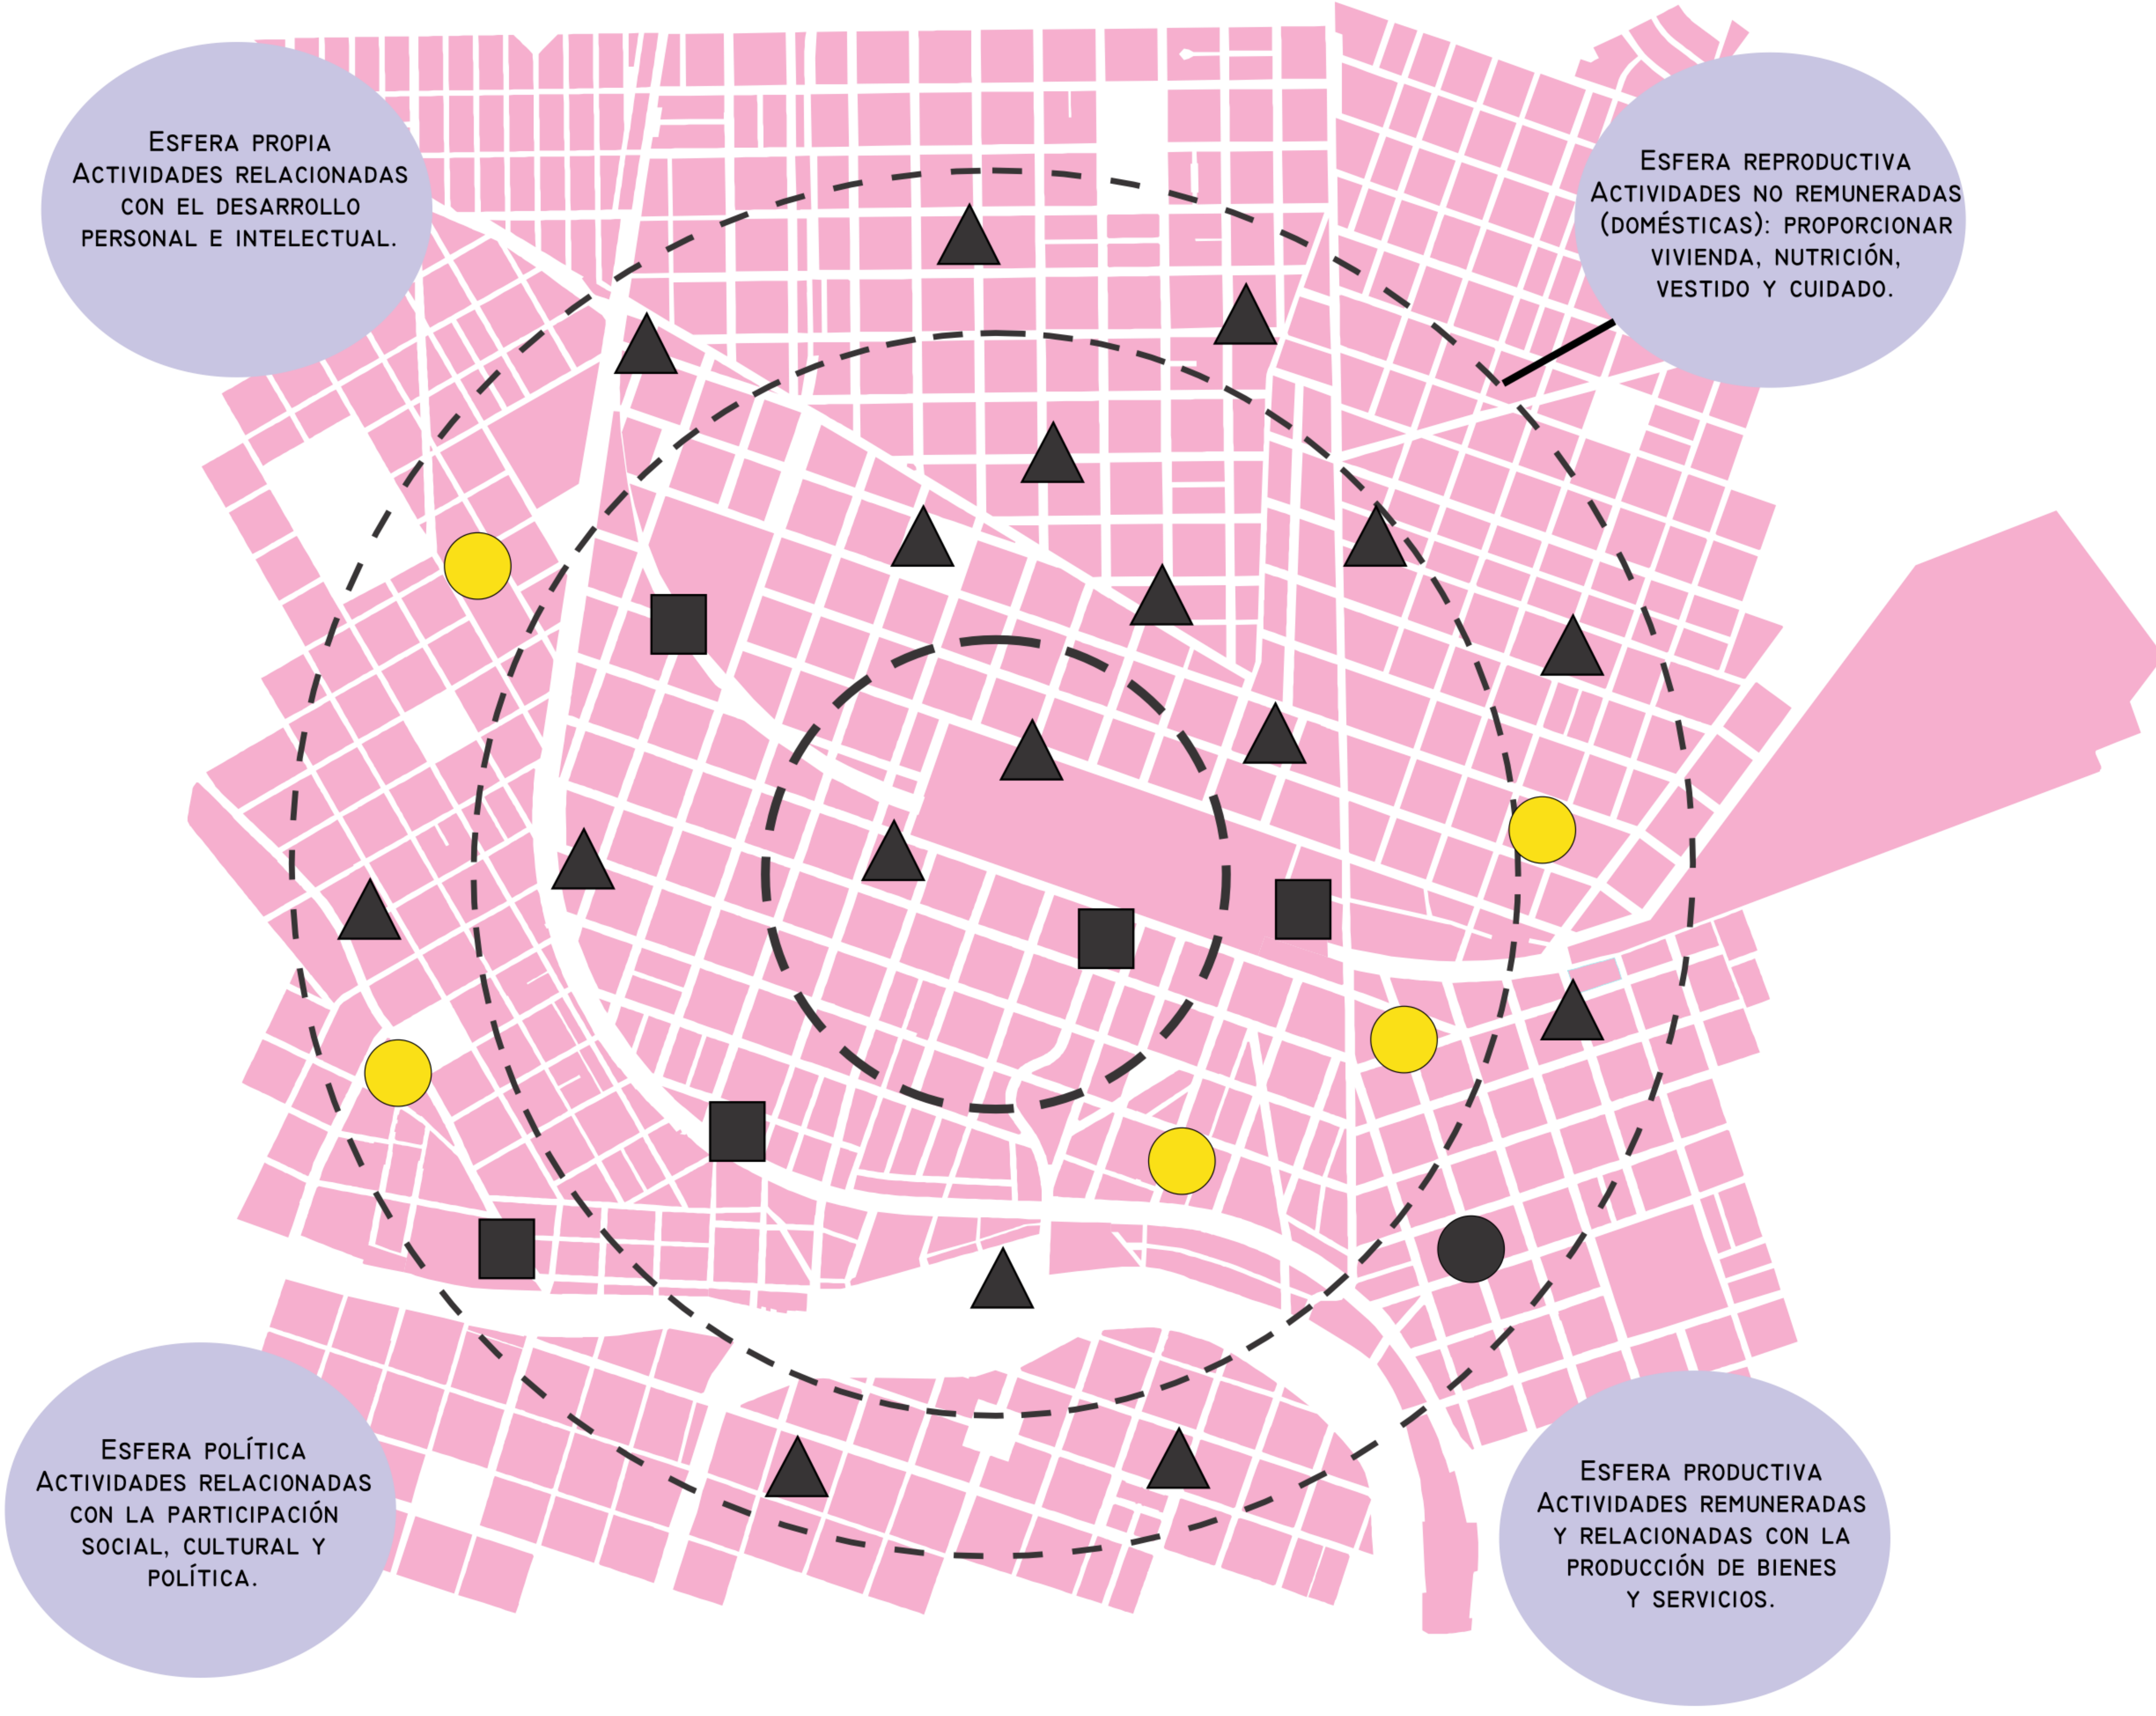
Esfera propia
Actividades relacionadas con el desarrollo personal e intelectual.

Esfera reproductiva
Actividades no remuneradas (domésticas): proporcionar vivienda, nutrición, vestido y cuidado.

Esfera política
Actividades relacionadas con la participación social, cultural y política.

Esfera productiva
Actividades remuneradas y relacionadas con la producción de bienes y servicios.